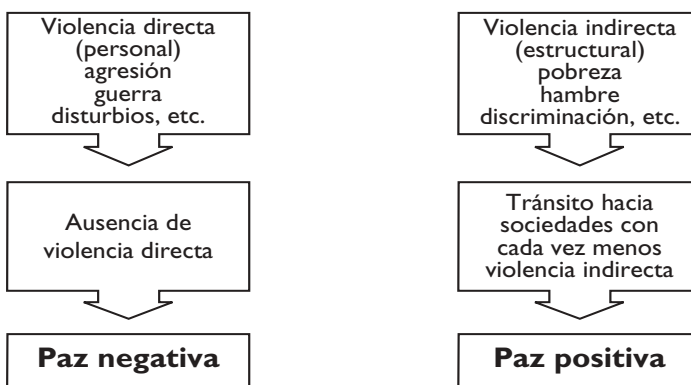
Violencia directa (personal) agresión guerra disturbios, etc.

Ausencia de violencia directa

**Paz negativa**

Violencia indirecta (estructural) pobreza hambre discriminación, etc.

Tránsito hacia sociedades con cada vez menos violencia indirecta

**Paz positiva**